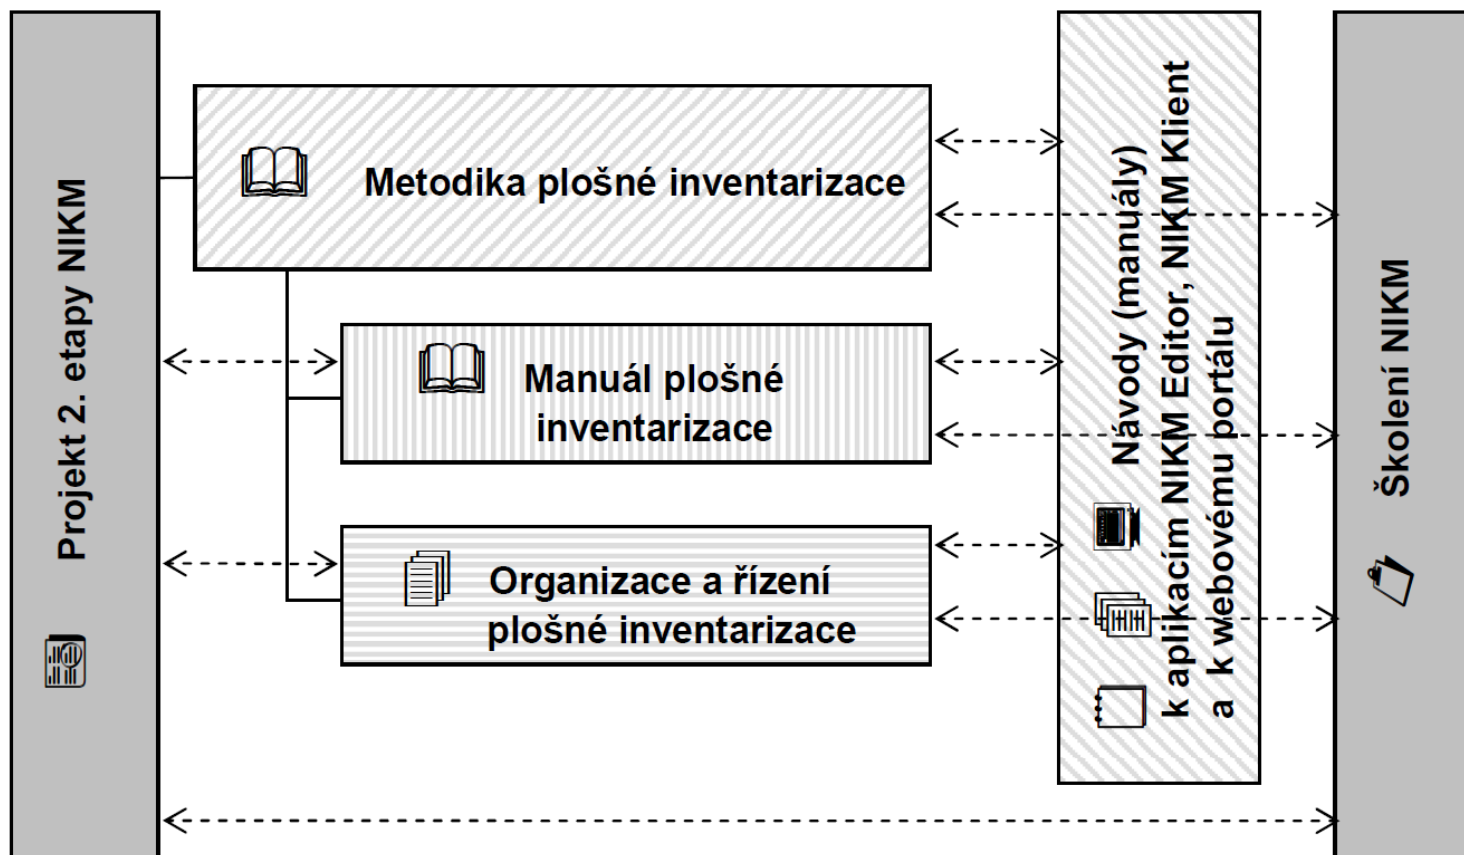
Projekt 2. etapy NIKM

Metodika plošné inventarizace

Manuál plošné inventarizace

Organizace a řízení plošné inventarizace

Návody (manuály) k aplikacím NIKM Editor, NIKM Klient a k webovému portálu

Školení NIKM